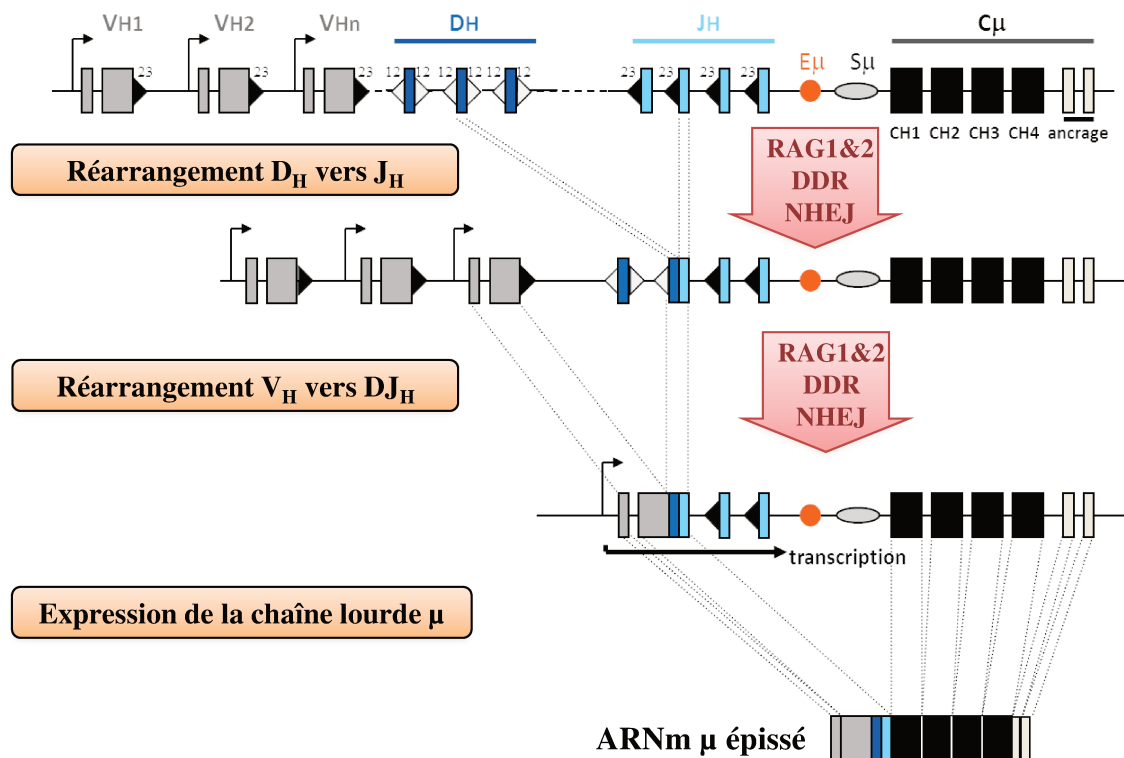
$V_{H1}$ $V_{H2}$ $V_{Hn}$ $D_H$ $J_H$ $C\mu$

23 23 23 12 12 12 12 12 12 23 23 23 23

$E\mu$ $S\mu$

CH1 CH2 CH3 CH4 ancrage

Réarrangement $D_H$ vers $J_H$

RAG1&2
DDR
NHEJ

Réarrangement $V_H$ vers $DJ_H$

RAG1&2
DDR
NHEJ

transcription

Expression de la chaîne lourde μ

ARNm μ épissé